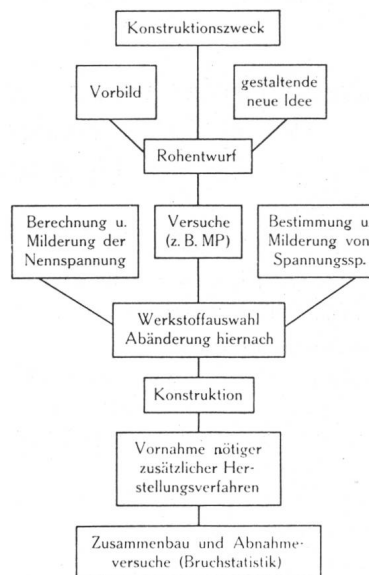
Konstruktionszweck

Vorbild

gestaltende neue Idee

Rohentwurf

Berechnung u. Milderung der Nennspannung

Versuche (z. B. MP)

Bestimmung u. Milderung von Spannungssp.

Werkstoffauswahl Abänderung hiernach

Konstruktion

Vornahme nötiger zusätzlicher Herstellungsverfahren

Zusammenbau und Abnahmeversuche (Bruchstatistik)